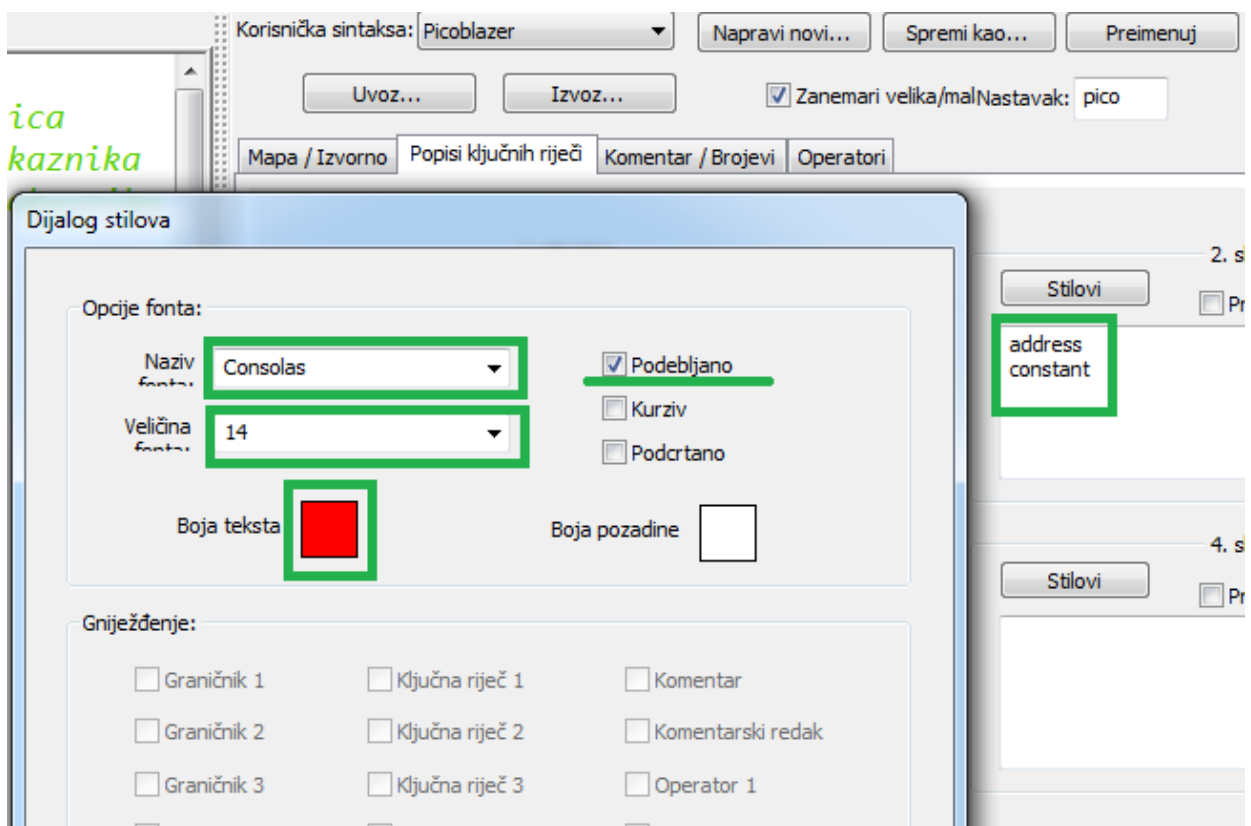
Korisnička sintaksa: Picoblazer
Napravi novi...
Spremi kao...
Preimenuj
Uvoz...
Izvoz...
Zanemari velika/mal
Nastavak: pico

ica
kaznika

Mapa / Izvorno
Popisi ključnih riječi
Komentar / Brojevi
Operatori

Dijalog stilova

Opcije fonta:
Naziv fonta:
Consolas
Veličina fonta:
14
Podebljano
Kurziv
Podcrtano
Boja teksta
Boja pozadine

Gniježđenje:
Graničnik 1
Ključna riječ 1
Komentar
Graničnik 2
Ključna riječ 2
Komentarski redak
Graničnik 3
Ključna riječ 3
Operator 1

2. s
Stilovi
Pr
address
constant

4. s
Stilovi
Pr